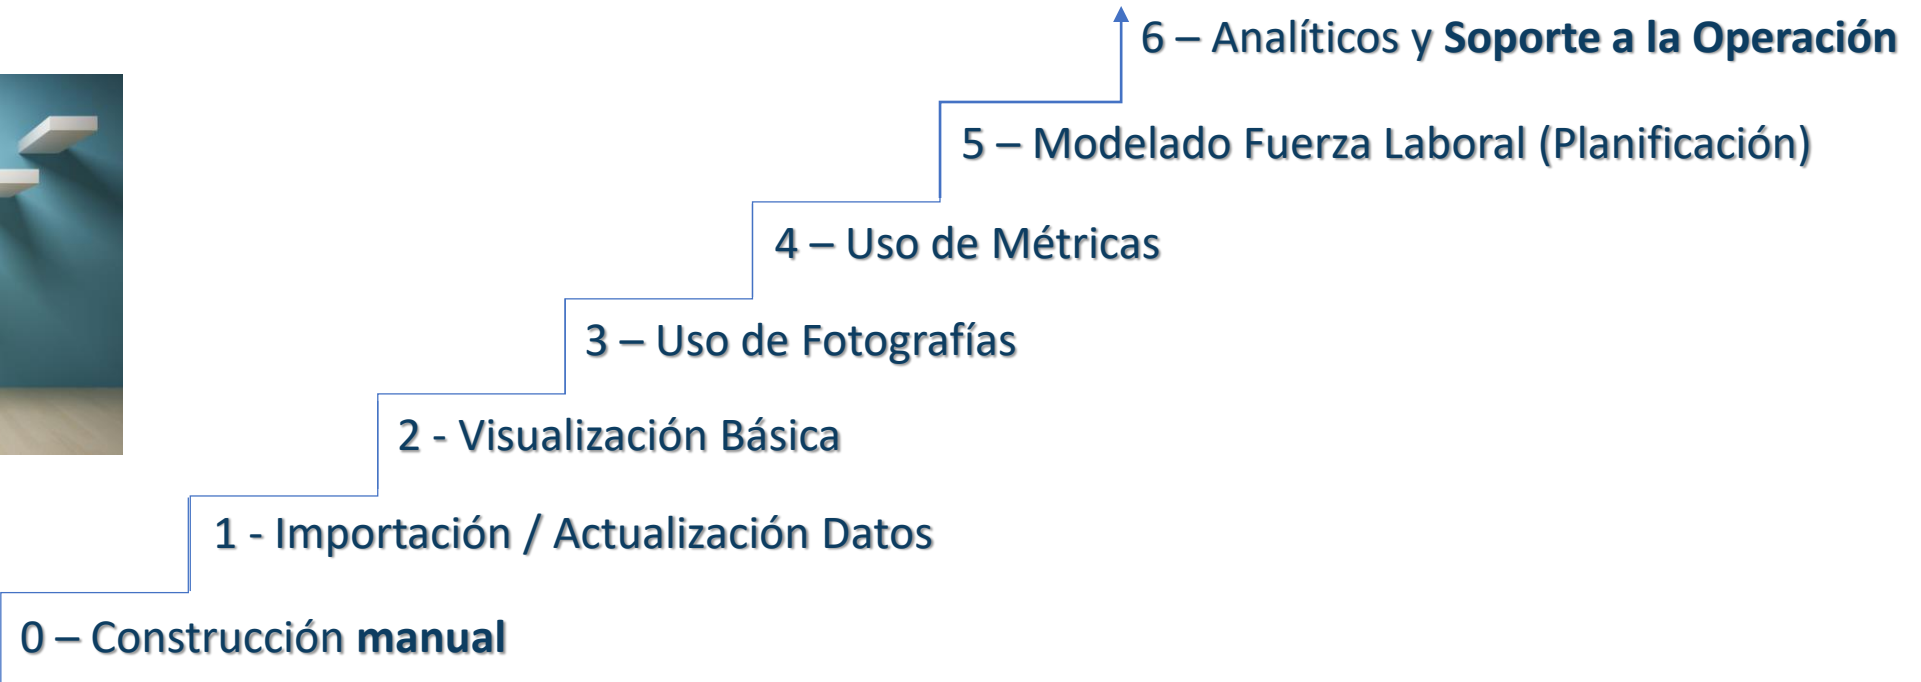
6 – Analíticos y **Soporte a la Operación**

5 – Modelado Fuerza Laboral (Planificación)

4 – Uso de Métricas

3 – Uso de Fotografías

2 - Visualización Básica

1 - Importación / Actualización Datos

0 – Construcción **manual**